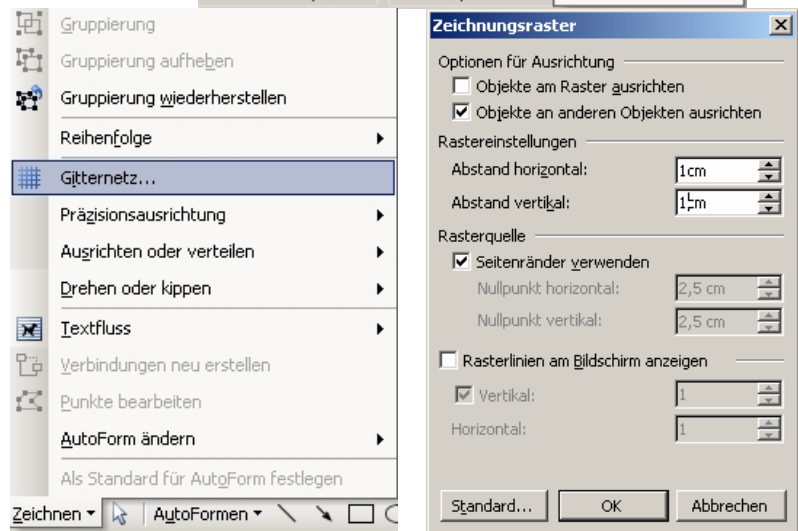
Gruppierung
Gruppierung aufheben
Gruppierung wiederherstellen
Reihenfolge
Gitternetz...
Präzisionsausrichtung
Ausrichten oder verteilen
Drehen oder kippen
Textfluss
Verbindungen neu erstellen
Punkte bearbeiten
AutoForm ändern
Als Standard für AutoForm festlegen

Zeichnen ▾ AutoFormen ▾

Zeichnungsraster

Optionen für Ausrichtung
Objekte am Raster ausrichten
Objekte an anderen Objekten ausrichten

Rastereinstellungen
Abstand horizontal: 1cm
Abstand vertikal: 1cm

Rasterquelle
Seitenränder verwenden
Nullpunkt horizontal: 2,5 cm
Nullpunkt vertikal: 2,5 cm

Rasterlinien am Bildschirm anzeigen
Vertikal: 1
Horizontal: 1

Standard... OK Abbrechen